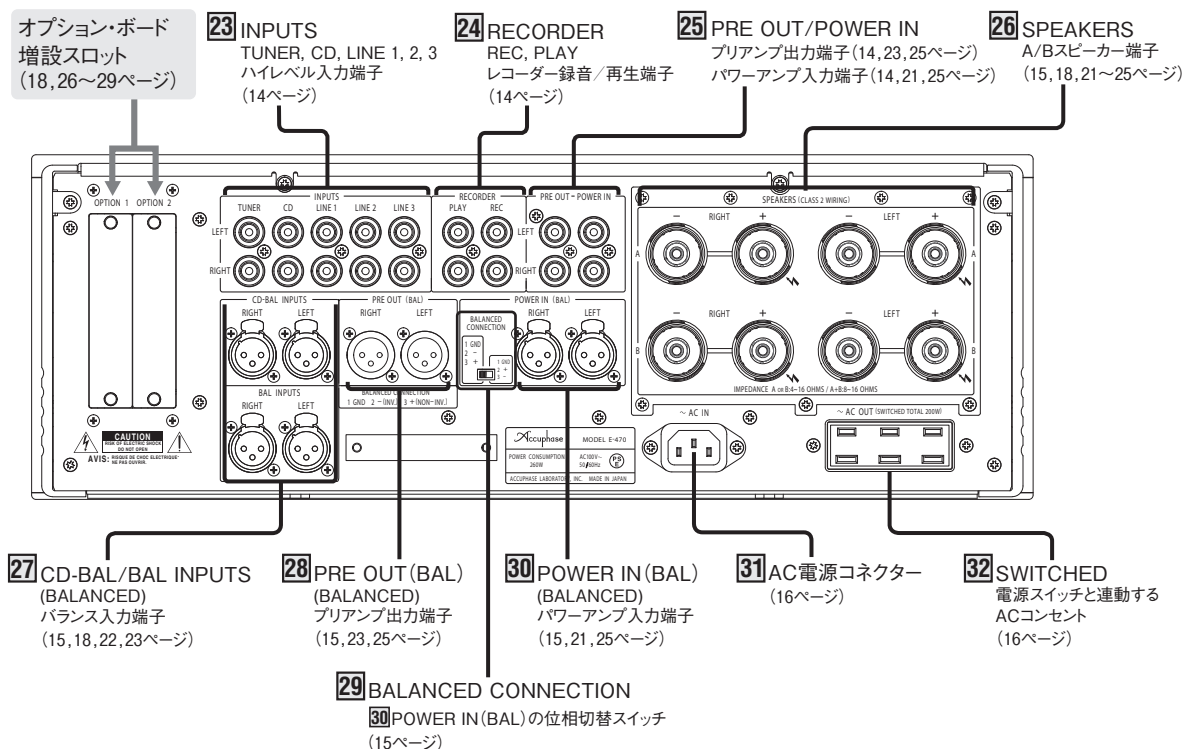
オプション・ボード
増設スロット
（18, 26〜29ページ）

23 INPUTS
TUNER, CD, LINE 1, 2, 3
ハイレベル入力端子
（14ページ）

24 RECORDER
REC, PLAY
レコーダー録音／再生端子
（14ページ）

25 PRE OUT/POWER IN
プリアンプ出力端子（14, 23, 25ページ）
パワーアンプ入力端子（14, 21, 25ページ）

26 SPEAKERS
A/Bスピーカー端子
（15, 18, 21〜25ページ）

OPTION 1 OPTION 2

INPUTS
TUNER CD LINE 1 LINE 2 LINE 3
LEFT
RIGHT

RECORDER
PLAY REC
LEFT
RIGHT

PRE OUT – POWER IN
LEFT
RIGHT

SPEAKERS (CLASS 2 WIRING)
– RIGHT + – LEFT +
A
– RIGHT + – LEFT +
B
IMPEDANCE A or B:4~16 OHMS / A+B:8~16 OHMS

CD-BAL INPUTS
RIGHT LEFT
BAL INPUTS
RIGHT LEFT

PRE OUT (BAL)
RIGHT LEFT
BALANCED CONNECTION
1 GND 2 –(INV.) 3 +(NON-INV.)

BALANCED CONNECTION
1 GND
2 –
3 +
1 GND
2 +
3 –

POWER IN (BAL)
RIGHT LEFT

CAUTION
RISK OF ELECTRIC SHOCK DO NOT OPEN
AVIS: RISQUE DE CHOC ELECTRIQUE-NE PAS OUVRIR.

Accuphase MODEL E-470
POWER CONSUMPTION 260W
AC100V~ 50/60Hz
PSE
ACCUPHASE LABORATORY, INC. MADE IN JAPAN

~ AC IN

~ AC OUT (SWITCHED TOTAL 200W)

27 CD-BAL/BAL INPUTS
(BALANCED)
バランス入力端子
（15, 18, 22, 23ページ）

28 PRE OUT（BAL）
(BALANCED)
プリアンプ出力端子
（15, 23, 25ページ）

30 POWER IN（BAL）
(BALANCED)
パワーアンプ入力端子
（15, 21, 25ページ）

31 AC電源コネクター
（16ページ）

32 SWITCHED
電源スイッチと連動する
ACコンセント
（16ページ）

29 BALANCED CONNECTION
30 POWER IN（BAL）の位相切替スイッチ
（15ページ）